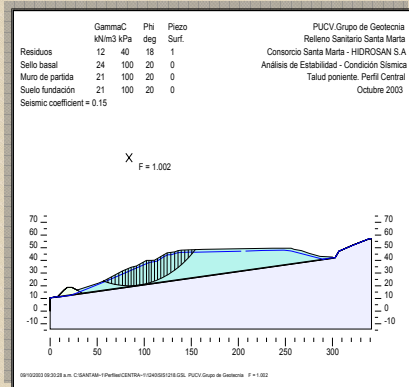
| | Gamma kN/m3 | C kPa | Phi deg | Piezo Surf. |
|---|---|---|---|---|
| Residuos | 12 | 40 | 18 | 1 |
| Sello basal | 24 | 100 | 20 | 0 |
| Muro de partida | 21 | 100 | 20 | 0 |
| Suelo fundación | 21 | 100 | 20 | 0 |

Seismic coefficient = 0.15

PUCV.Grupo de Geotecnia
Relleno Sanitario Santa Marta
Consorcio Santa Marta - HIDROSAN S.A
Análisis de Estabilidad - Condición Sísmica
Talud poniente. Perfil Central
Octubre 2003

X
F = 1.002

70
60
50
40
30
20
10
0
-10

70
60
50
40
30
20
10
0
-10

0 50 100 150 200 250 300

09/10/2003 09:30:28 a.m. C:\SANTAM~1\Perfiles\CENTRA~1\12403\SIS1218.GSL PUCV.Grupo de Geotecnia F = 1.002